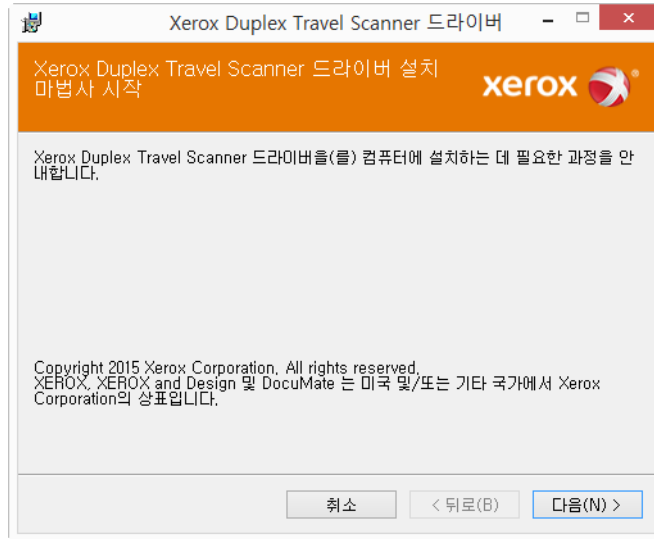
Xerox Duplex Travel Scanner 드라이버

Xerox Duplex Travel Scanner 드라이버 설치 마법사 시작

xerox

Xerox Duplex Travel Scanner 드라이버을(를) 컴퓨터에 설치하는 데 필요한 과정을 안내합니다.

Copyright 2015 Xerox Corporation. All rights reserved. XEROX, XEROX and Design 및 DocuMate 는 미국 및/또는 기타 국가에서 Xerox Corporation의 상표입니다.

취소

< 뒤로(B)

다음(N) >